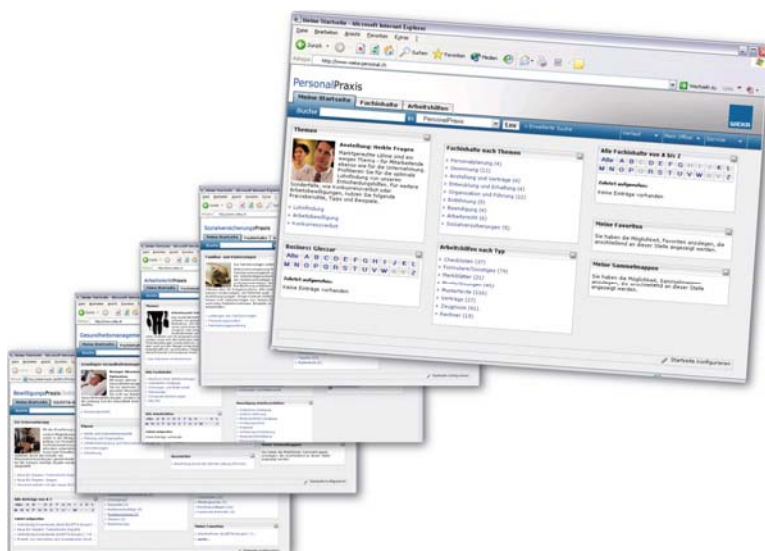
Meine Startseite - Microsoft Internet Explorer

Datei Bearbeiten Ansicht Favoriten Extras ?

Zurück Suchen Favoriten Medien

Adresse http://www.weka-personal.ch

Wechseln zu Links

PersonalPraxis

WEKA

Meine Startseite Fachinhalte Arbeitshilfen

Suchen in PersonalPraxis Los > Erweiterte Suche

Thema

Anstellung: Heikle Fragen

Marktgerechte Löhne sind ein ewiges Thema – für Mitarbeitende ebenso wie für die Unternehmung. Profitieren Sie für die optimale Lohnfindung von unseren Entscheidungshilfen. Für weitere Sonderfälle, wie Konkurrenzverbot oder Arbeitsbewilligungen, nutzen Sie folgende Praxisbeiträge, Tipps und Beispiele.

» Lohnfindung
» Arbeitsbewilligung
» Konkurrenzverbot

Fachinhalte nach Themen

» Personalplanung (4)
» Gewinnung (11)
» Anstellung und Verträge (4)
» Entwicklung und Erhaltung (4)
» Organisation und Führung (17)
» Entlöhnung (8)
» Beendigung (4)
» Arbeitsrecht (4)
» Sozialversicherungen (9)

Alle Fachinhalte von A bis Z

Alle A B C D E F G H I J K L M N O P Q R S T U V W X Y Z

Zuletzt aufgerufen:
Keine Einträge vorhanden

Business Glossar

Alle A B C D E F G H I J K L M N O P Q R S T U V W X Y Z

Zuletzt aufgerufen:
Keine Einträge vorhanden

Arbeitshilfen nach Typ

» Checklisten (37)
» Formulare/Vorlagen (79)
» Merkblätter (21)
» Musterlösungen (45)
» Musterbriefe (104)
» Verträge (27)
» Zeugnisse (61)
» Rechner (15)

Meine Favoriten

Sie haben die Möglichkeit, Favoriten anzulegen, die anschliessend an dieser Stelle angezeigt werden.

Meine Sammelmappen

Sie haben die Möglichkeit, Sammelmappen anzulegen, die anschliessend an dieser Stelle angezeigt werden.

Startseite konfigurieren

SozialversicherungsPraxis

ArbeitsrechtPraxis

GesundheitsmanagementPraxis

BewilligungsPraxis

Meine Startseite

Alle Beiträge von A–Z

Thema

Aktuelles

Meine Favoriten

Startseite konfigurieren